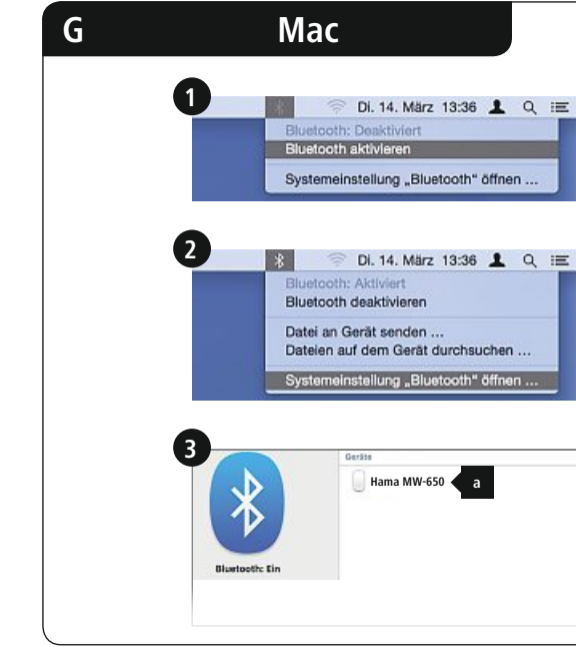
G

Mac

1

Di. 14. März 13:36

Bluetooth: Deaktiviert
Bluetooth aktivieren
Systemeinstellung „Bluetooth" öffnen ...

2

Di. 14. März 13:36

Bluetooth: Aktiviert
Bluetooth deaktivieren
Datei an Gerät senden ...
Dateien auf dem Gerät durchsuchen ...
Systemeinstellung „Bluetooth" öffnen ...

3

Bluetooth: Ein

Geräte
Hama MW-650
a